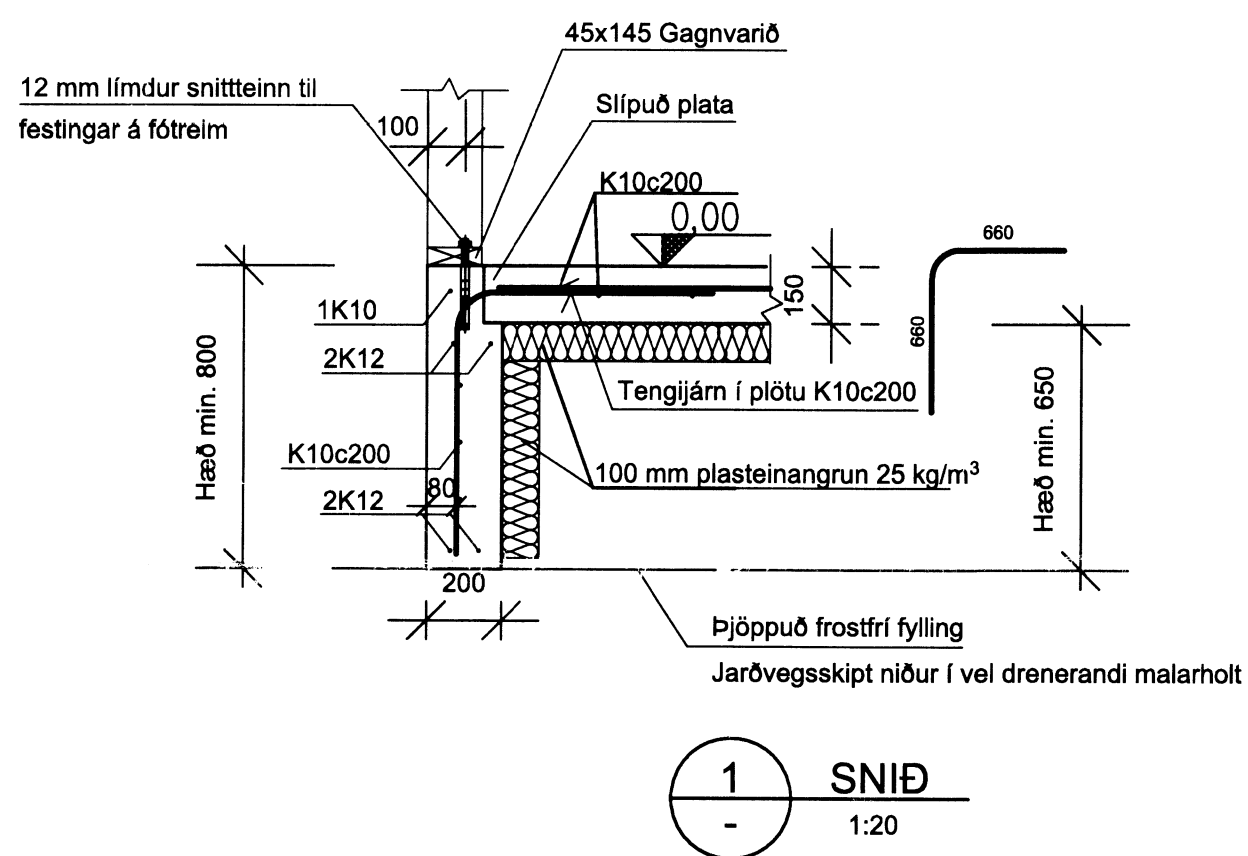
45x145 Gagnvarið

12 mm límdur snittteinn til festingar á fótreim

100

Slípuð plata

K10c200

0,00

660

150

660

1K10

2K12

Tengijárn í plötu K10c200

Hæð min. 800

Hæð min. 650

K10c200

100 mm plasteinangrun 25 kg/$m^3$

80

2K12

200

Þjöppuð frostfrí fylling

Jarðvegsskipt niður í vel drenerandi malarholt

1

-

SNIÐ

1:20